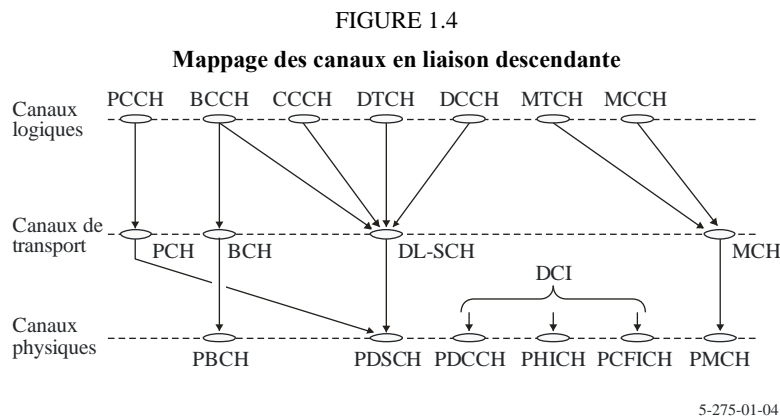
FIGURE 1.4

Mappage des canaux en liaison descendante

Canaux logiques

PCCH BCCH CCCH DTCH DCCH MTCH MCCH

Canaux de transport

PCH BCH DL-SCH MCH

DCI

Canaux physiques

PBCH PDSCH PDCCH PHICH PCFICH PMCH

5-275-01-04